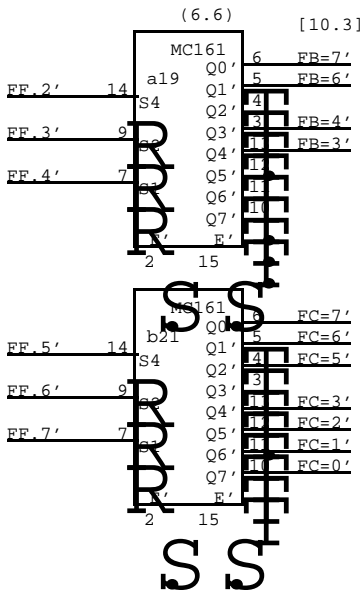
(6.6)

[10.3]

MC161
a19
FF.2' 14 S4
FF.3' 9 S0
FF.4' 7 S1
E' 2
E' 15
Q0' 6 FB=7'
Q1' 5 FB=6'
Q2' 4
Q3' 3 FB=4'
Q4' 13 FB=3'
Q5' 12
Q6' 11
Q7' 10

MC161
b21
FF.5' 14 S4
FF.6' 9 S0
FF.7' 7 S1
E' 2
E' 15
Q0' 6 FC=7'
Q1' 5 FC=6'
Q2' 4 FC=5'
Q3' 3
Q4' 13 FC=3'
Q5' 12 FC=2'
Q6' 11 FC=1'
Q7' 10 FC=0'